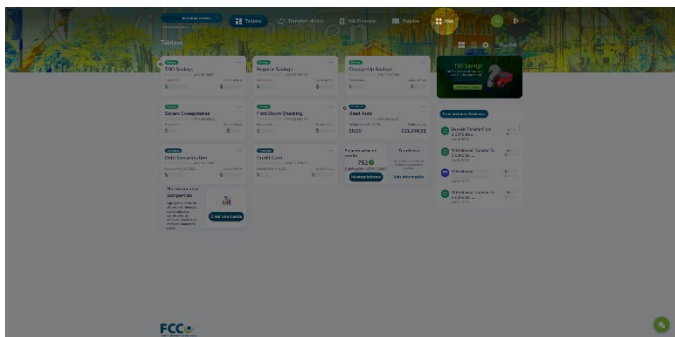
Tableros

Transferencias

Mis Finanzas

Tarjetas

Más

Tableros

TIO Savings

Regular Savings

Change-Up Savings

Savers Computadora

First Down Checking

Used Auto

$23,398.56

Debt Consolidation

Credit Card

752

Más información

Ver información

Más información

Crear una cuenta

TIO Savings

Transacciones Recientes

Deposit Transfer From

Withdrawal Transfer To

Withdrawal

Withdrawal Transfer To

FCC